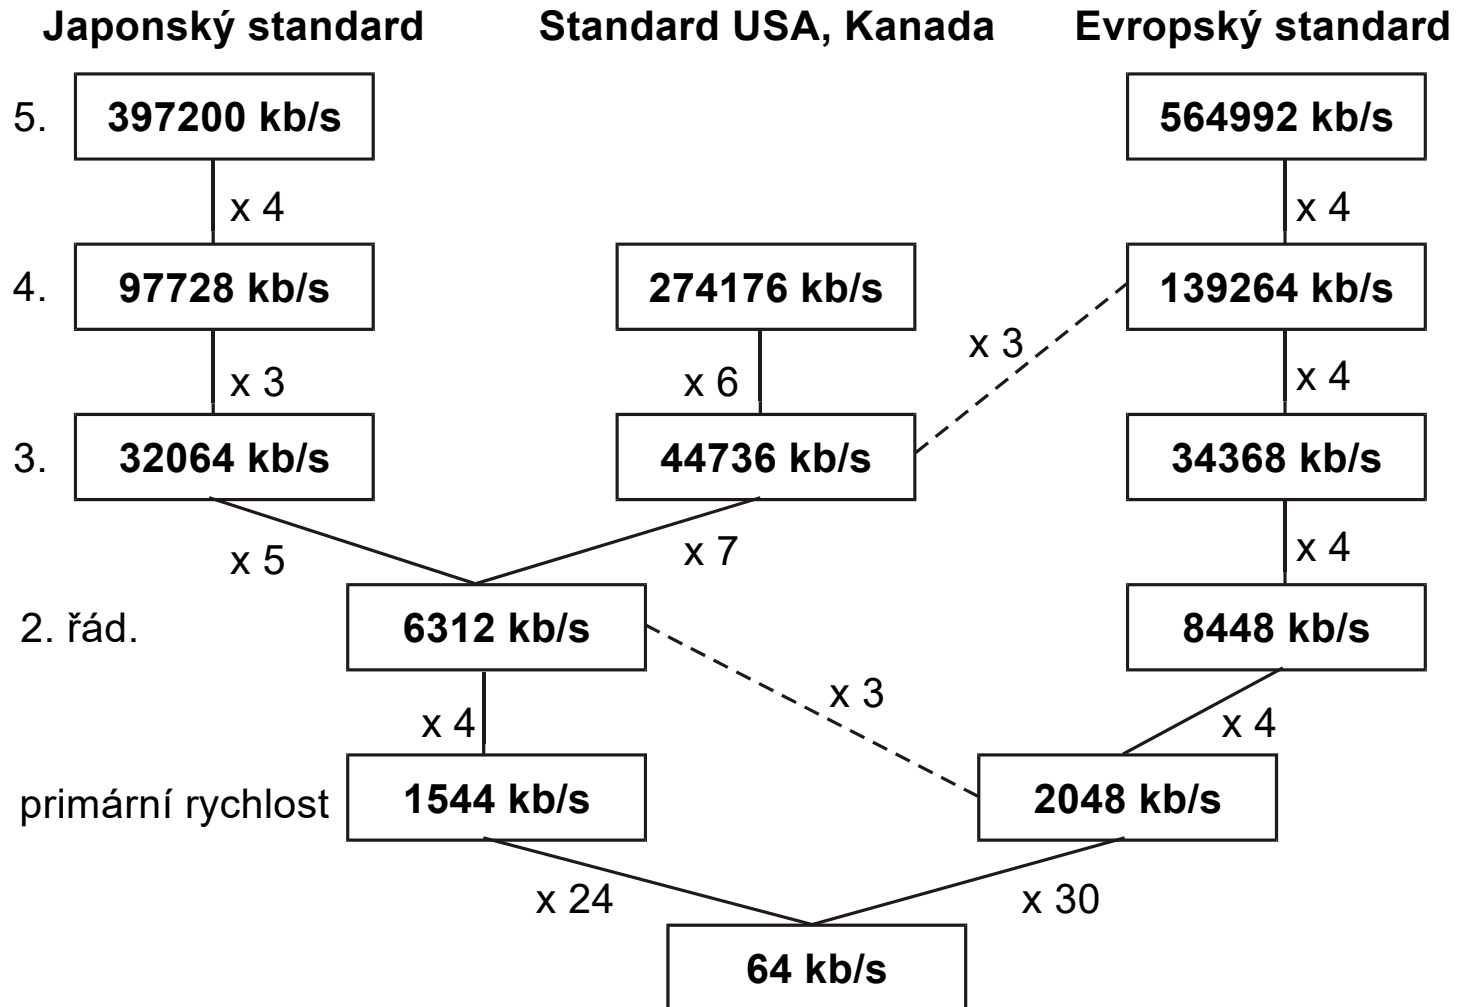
Japonský standard

Standard USA, Kanada

Evropský standard

5.

397200 kb/s

564992 kb/s

x 4

x 4

4.

97728 kb/s

274176 kb/s

139264 kb/s

x 3

x 3

x 6

x 4

3.

32064 kb/s

44736 kb/s

34368 kb/s

x 5

x 7

x 4

2. řád.

6312 kb/s

8448 kb/s

x 3

x 4

x 4

primární rychlost

1544 kb/s

2048 kb/s

x 24

x 30

64 kb/s